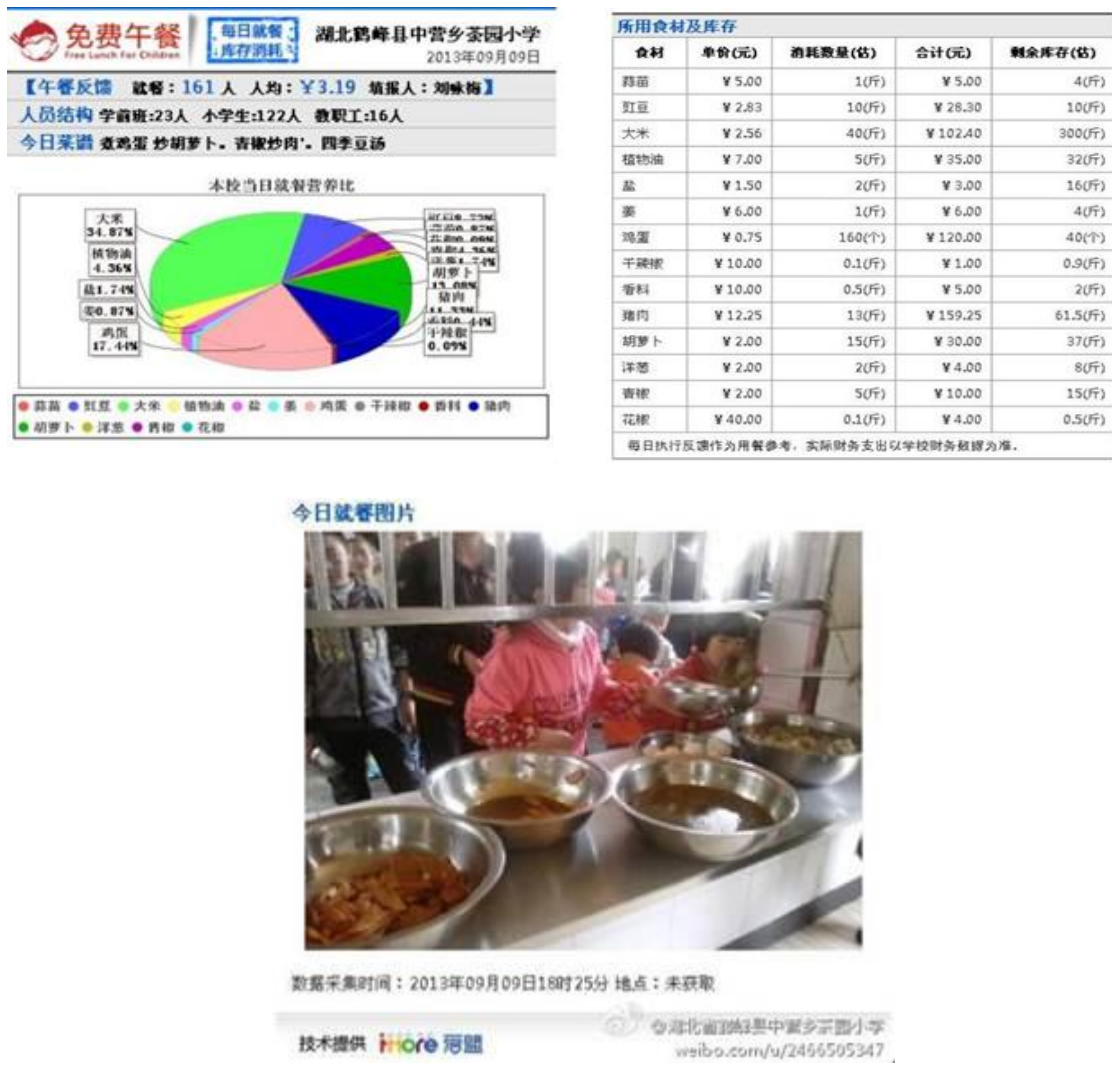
免费午餐 Free Lunch For Children

每日就餐 库存消耗

湖北鹤峰县中营乡茶园小学
2013年09月09日

【午餐反馈 就餐：161 人 人均：¥3.19 填报人：刘咏梅】

人员结构 学前班:23人 小学生:122人 教职工:16人

今日菜谱 煮鸡蛋 炒胡萝卜。青椒炒肉'。四季豆汤

本校当日就餐营养比

大米 34.87%
植物油 4.36%
盐1.74%
姜0.87%
鸡蛋 17.44%
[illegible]
胡萝卜 13.08%
猪肉 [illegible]
干辣椒 0.09%

● 蒜苗 ● 豇豆 ● 大米 ● 植物油 ● 盐 ● 姜 ● 鸡蛋 ● 干辣椒 ● 香料 ● 猪肉 ● 胡萝卜 ● 洋葱 ● 青椒 ● 花椒

所用食材及库存

| 食材 | 单价(元) | 消耗数量(估) | 合计(元) | 剩余库存(估) |
|---|---|---|---|---|
| 蒜苗 | ¥5.00 | 1(斤) | ¥5.00 | 4(斤) |
| 豇豆 | ¥2.83 | 10(斤) | ¥28.30 | 10(斤) |
| 大米 | ¥2.56 | 40(斤) | ¥102.40 | 300(斤) |
| 植物油 | ¥7.00 | 5(斤) | ¥35.00 | 32(斤) |
| 盐 | ¥1.50 | 2(斤) | ¥3.00 | 16(斤) |
| 姜 | ¥6.00 | 1(斤) | ¥6.00 | 4(斤) |
| 鸡蛋 | ¥0.75 | 160(个) | ¥120.00 | 40(个) |
| 干辣椒 | ¥10.00 | 0.1(斤) | ¥1.00 | 0.9(斤) |
| 香料 | ¥10.00 | 0.5(斤) | ¥5.00 | 2(斤) |
| 猪肉 | ¥12.25 | 13(斤) | ¥159.25 | 61.5(斤) |
| 胡萝卜 | ¥2.00 | 15(斤) | ¥30.00 | 37(斤) |
| 洋葱 | ¥2.00 | 2(斤) | ¥4.00 | 8(斤) |
| 青椒 | ¥2.00 | 5(斤) | ¥10.00 | 15(斤) |
| 花椒 | ¥40.00 | 0.1(斤) | ¥4.00 | 0.5(斤) |

每日执行反馈作为用餐参考，实际财务支出以学校财务数据为准。

今日就餐图片

数据采集时间：2013年09月09日18时25分 地点：未获取

技术提供 iMore 冠盟

@湖北省鹤峰县中营乡茶园小学
weibo.com/u/2466505347